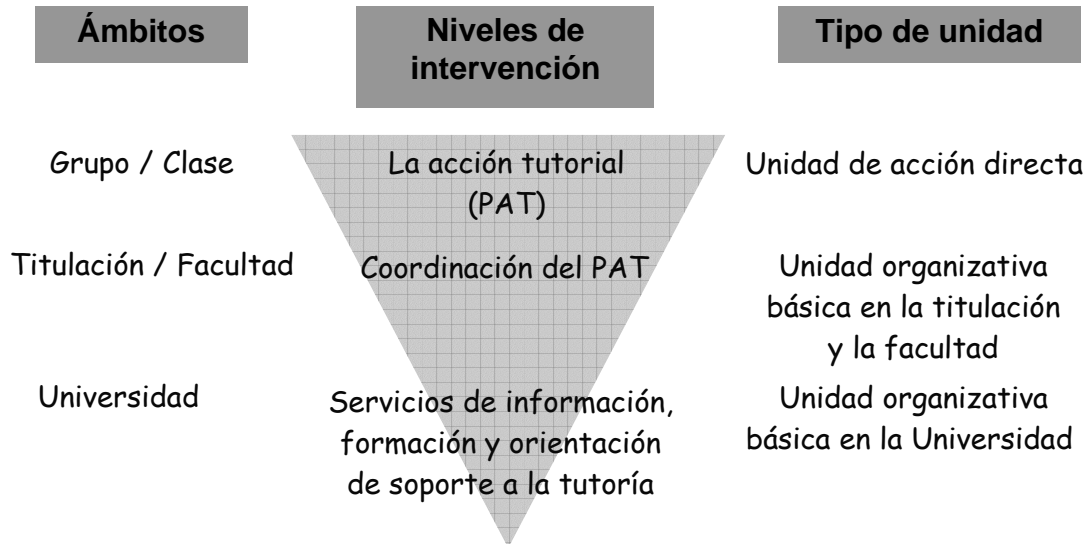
Ámbitos

Niveles de intervención

Tipo de unidad

Grupo / Clase

La acción tutorial (PAT)

Unidad de acción directa

Titulación / Facultad

Coordinación del PAT

Unidad organizativa básica en la titulación y la facultad

Universidad

Servicios de información, formación y orientación de soporte a la tutoría

Unidad organizativa básica en la Universidad